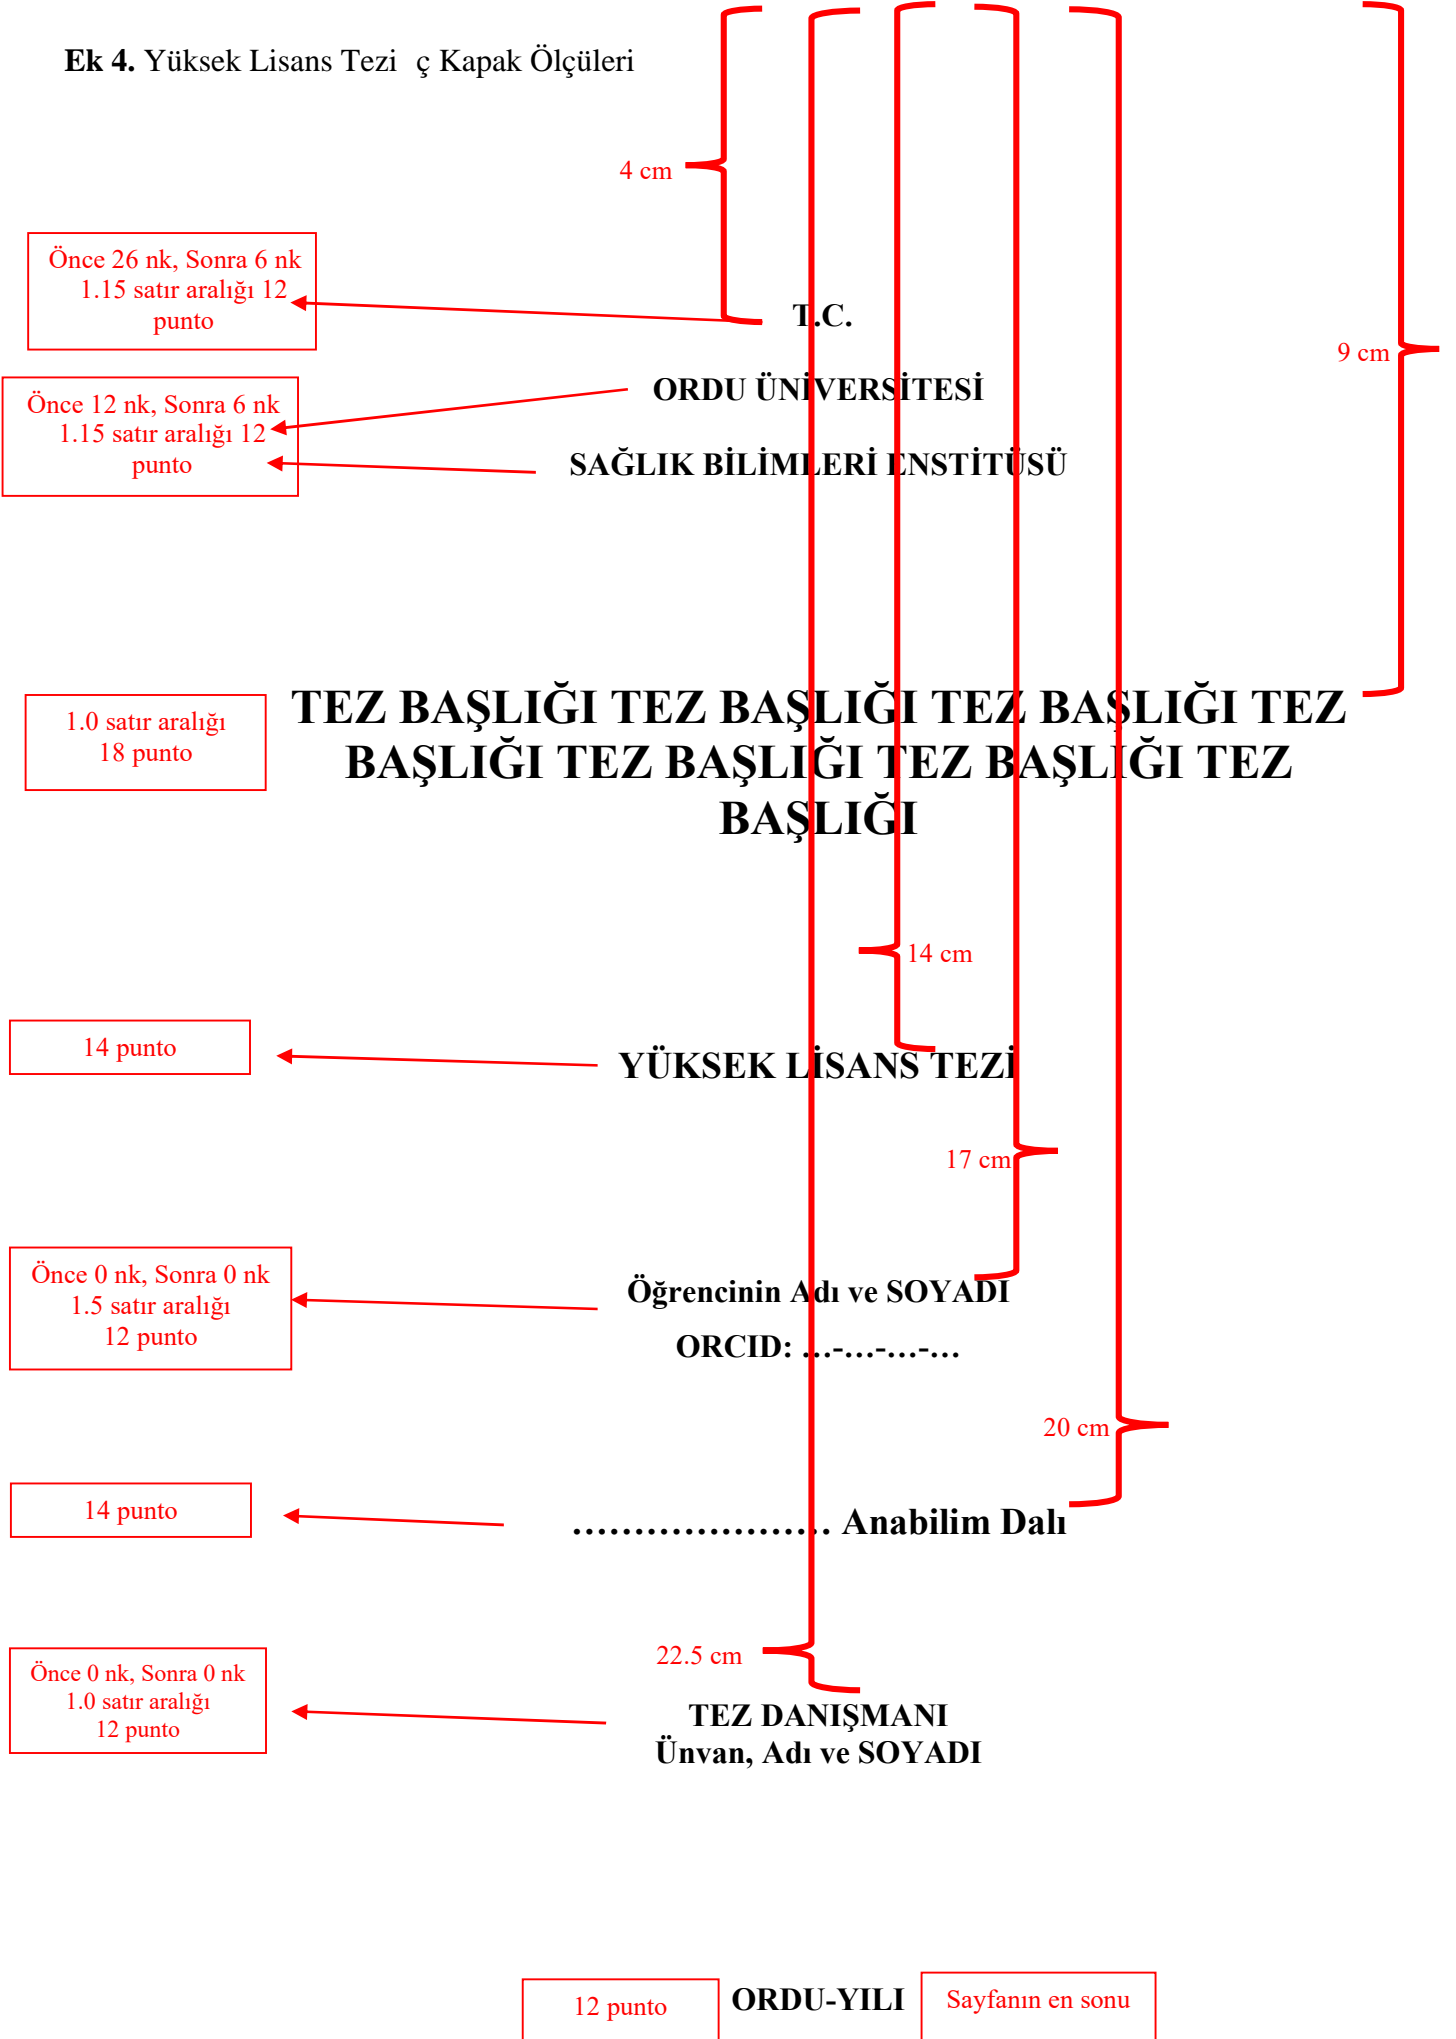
**Ek 4.** Yüksek Lisans Tezi ç Kapak Ölçüleri

4 cm

Önce 26 nk, Sonra 6 nk 1.15 satır aralığı 12 punto

T.C.

9 cm

Önce 12 nk, Sonra 6 nk 1.15 satır aralığı 12 punto

ORDU ÜNİVERSİTESİ

SAĞLIK BİLİMLERİ ENSTİTÜSÜ

1.0 satır aralığı 18 punto

TEZ BAŞLIĞI TEZ BAŞLIĞI TEZ BAŞLIĞI TEZ BAŞLIĞI TEZ BAŞLIĞI TEZ BAŞLIĞI TEZ BAŞLIĞI

14 cm

14 punto

YÜKSEK LİSANS TEZİ

17 cm

Önce 0 nk, Sonra 0 nk 1.5 satır aralığı 12 punto

Öğrencinin Adı ve SOYADI

ORCID: …-…-…-…

20 cm

14 punto

………………… Anabilim Dalı

22.5 cm

Önce 0 nk, Sonra 0 nk 1.0 satır aralığı 12 punto

TEZ DANIŞMANI
Ünvan, Adı ve SOYADI

12 punto

ORDU-YILI

Sayfanın en sonu